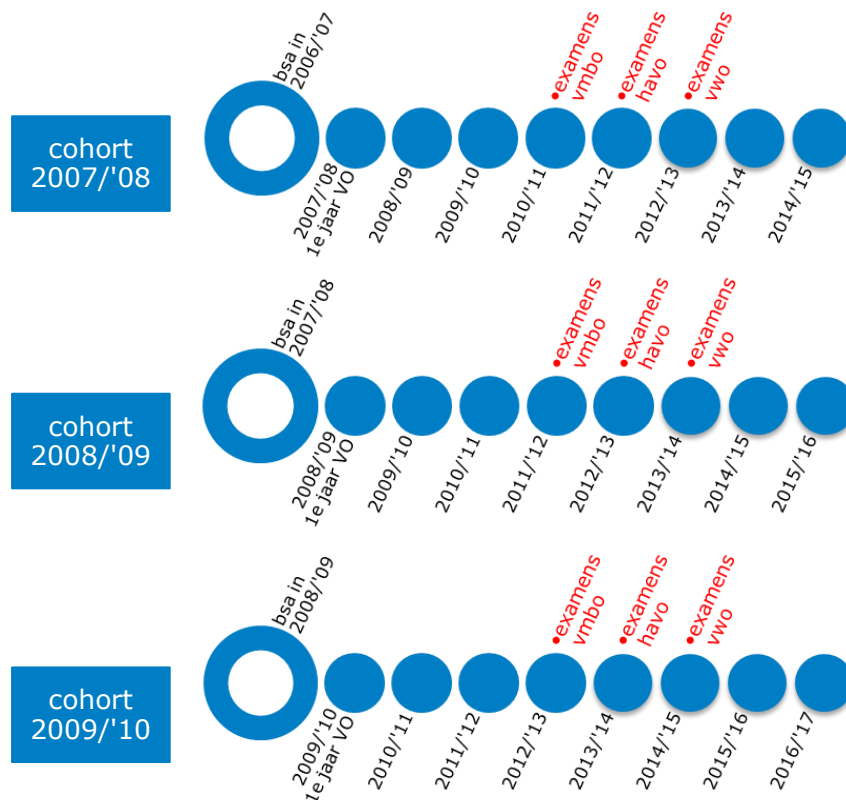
cohort 2007/'08

bsa in 2006/'07

examens vmbo

examens havo

examens vwo

2007/'08 1e jaar VO

2008/'09

2009/'10

2010/'11

2011/'12

2012/'13

2013/'14

2014/'15

cohort 2008/'09

bsa in 2007/'08

examens vmbo

examens havo

examens vwo

2008/'09 1e jaar VO

2009/'10

2010/'11

2011/'12

2012/'13

2013/'14

2014/'15

2015/'16

cohort 2009/'10

bsa in 2008/'09

examens vmbo

examens havo

examens vwo

2009/'10 1e jaar VO

2010/'11

2011/'12

2012/'13

2013/'14

2014/'15

2015/'16

2016/'17